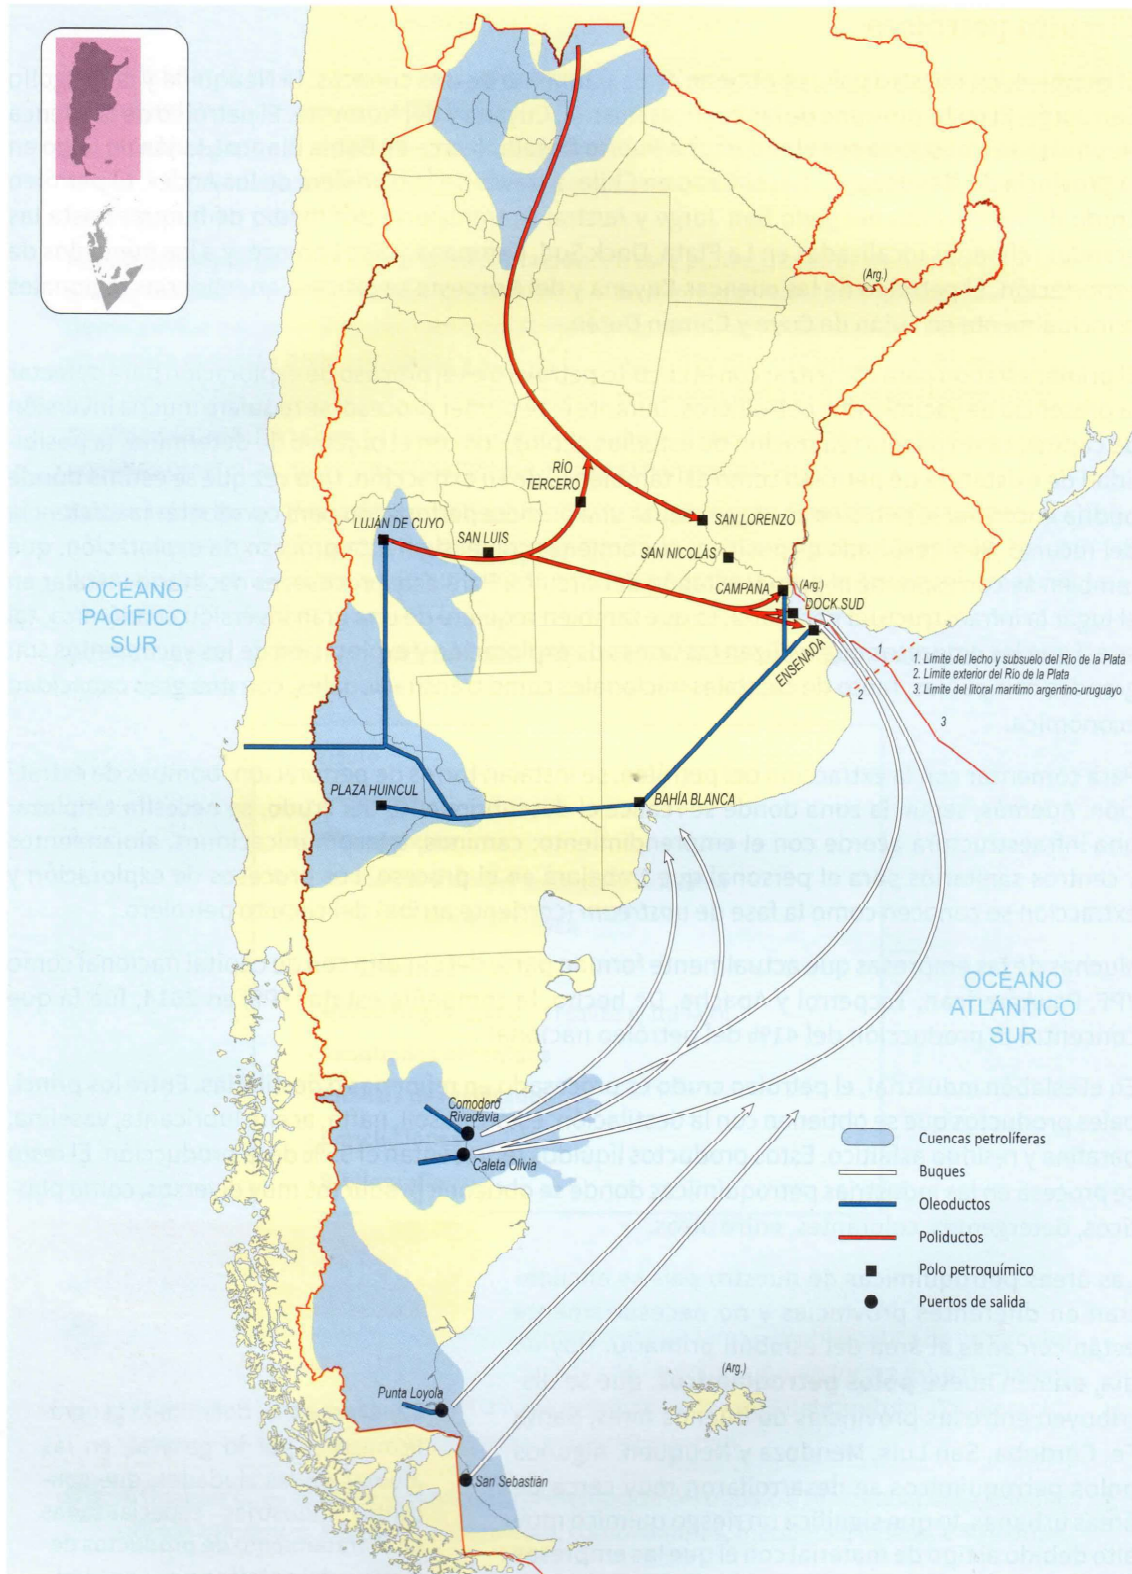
(Arg.)

RÍO TERCERO

LUJÁN DE CUYO

SAN LUIS

SAN LORENZO

SAN NICOLÁS

CAMPANA

(Arg.)

DOCK SUD

ENSENADA

OCÉANO PACÍFICO SUR

1. Límite del lecho y subsuelo del Río de la Plata
2. Límite exterior del Río de la Plata
3. Límite del litoral marítimo argentino-uruguayo

1

2

3

PLAZA HUINCUL

BAHÍA BLANCA

OCÉANO ATLÁNTICO SUR

Comodoro Rivadavia

Caleta Olivia

Cuencas petrolíferas

Buques

Oleoductos

Poliductos

Polo petroquímico

Puertos de salida

(Arg.)

Punta Loyola

San Sebastián